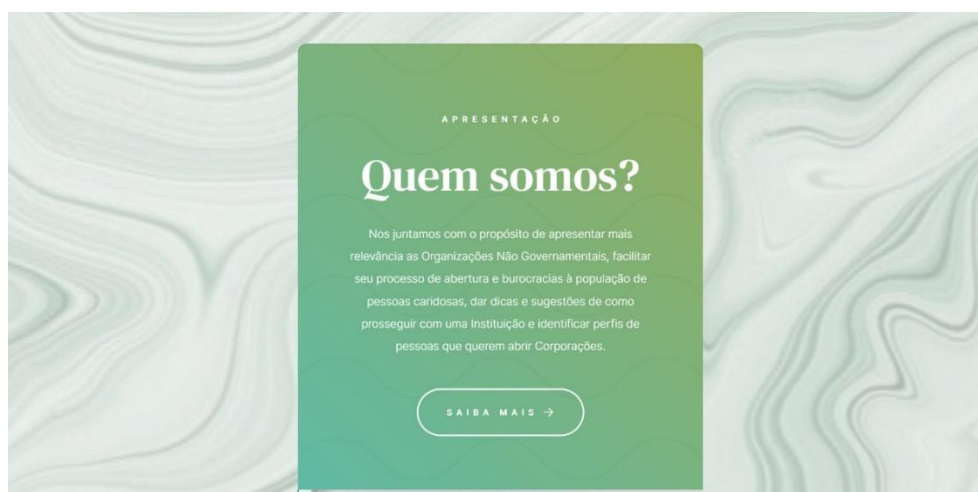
APRESENTAÇÃO

Quem somos?

Nos juntamos com o propósito de apresentar mais relevância as Organizações Não Governamentais, facilitar seu processo de abertura e burocracias à população de pessoas caridosas, dar dicas e sugestões de como prosseguir com uma Instituição e identificar perfis de pessoas que querem abrir Corporações.

SAIBA MAIS →